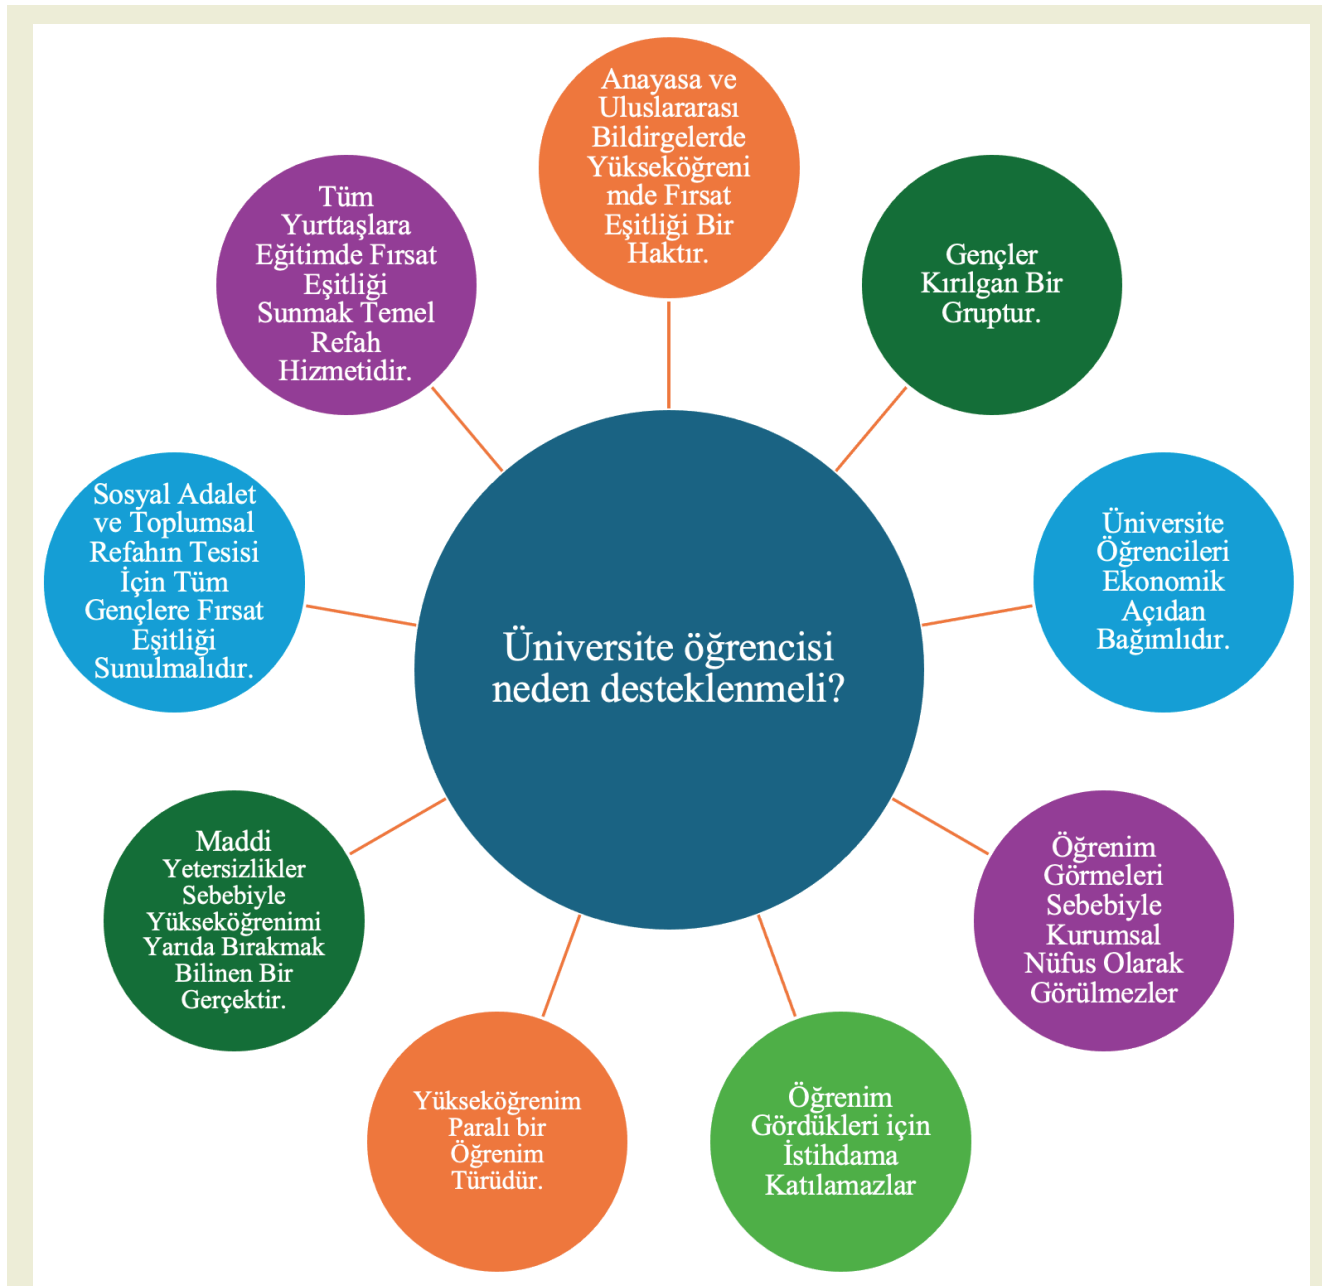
Anayasa ve Uluslararası Bildirgelerde Yükseköğrenimde Fırsat Eşitliği Bir Haktır.

Gençler Kırılgan Bir Gruptur.

Üniversite Öğrencileri Ekonomik Açıdan Bağımlıdır.

Öğrenim Görmeleri Sebebiyle Kurumsal Nüfus Olarak Görülmezler

Öğrenim Gördükleri için İstihdama Katılamazlar

Yükseköğrenim Paralı bir Öğrenim Türüdür.

Maddi Yetersizlikler Sebebiyle Yükseköğrenimi Yarıda Bırakmak Bilinen Bir Gerçektir.

Sosyal Adalet ve Toplumsal Refahın Tesisi İçin Tüm Gençlere Fırsat Eşitliği Sunulmalıdır.

Tüm Yurttaşlara Eğitimde Fırsat Eşitliği Sunmak Temel Refah Hizmetidir.

Üniversite öğrencisi neden desteklenmeli?